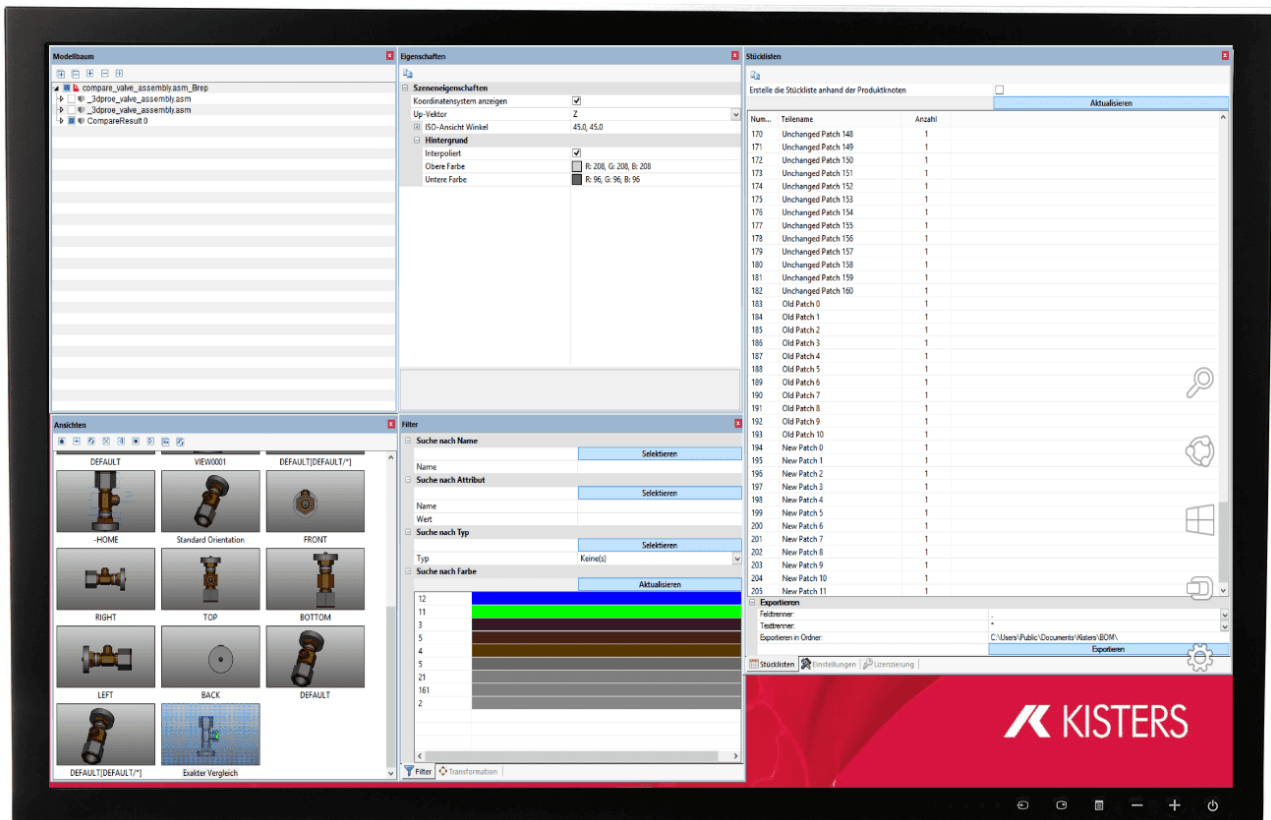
Modellbaum

compare_valve_assembly.asm_Brep
_3dproe_valve_assembly.asm
_3dproe_valve_assembly.asm
CompareResult 0

Eigenschaften

Szeneneigenschaften
| | |
|---|---|
| Koordinatensystem anzeigen | ✓ |
| Up-Vektor | Z |
| ISO-Ansicht Winkel | 45,0, 45,0 |
| Hintergrund | |
| Interpoliert | ✓ |
| Obere Farbe | R: 208, G: 208, B: 208 |
| Untere Farbe | R: 96, G: 96, B: 96 |

Stücklisten

Erstelle die Stückliste anhand der Produktknoten
Aktualisieren

| Num... | Teilename | Anzahl |
|---|---|---|
| 170 | Unchanged Patch 148 | 1 |
| 171 | Unchanged Patch 149 | 1 |
| 172 | Unchanged Patch 150 | 1 |
| 173 | Unchanged Patch 151 | 1 |
| 174 | Unchanged Patch 152 | 1 |
| 175 | Unchanged Patch 153 | 1 |
| 176 | Unchanged Patch 154 | 1 |
| 177 | Unchanged Patch 155 | 1 |
| 178 | Unchanged Patch 156 | 1 |
| 179 | Unchanged Patch 157 | 1 |
| 180 | Unchanged Patch 158 | 1 |
| 181 | Unchanged Patch 159 | 1 |
| 182 | Unchanged Patch 160 | 1 |
| 183 | Old Patch 0 | 1 |
| 184 | Old Patch 1 | 1 |
| 185 | Old Patch 2 | 1 |
| 186 | Old Patch 3 | 1 |
| 187 | Old Patch 4 | 1 |
| 188 | Old Patch 5 | 1 |
| 189 | Old Patch 6 | 1 |
| 190 | Old Patch 7 | 1 |
| 191 | Old Patch 8 | 1 |
| 192 | Old Patch 9 | 1 |
| 193 | Old Patch 10 | 1 |
| 194 | New Patch 0 | 1 |
| 195 | New Patch 1 | 1 |
| 196 | New Patch 2 | 1 |
| 197 | New Patch 3 | 1 |
| 198 | New Patch 4 | 1 |
| 199 | New Patch 5 | 1 |
| 200 | New Patch 6 | 1 |
| 201 | New Patch 7 | 1 |
| 202 | New Patch 8 | 1 |
| 203 | New Patch 9 | 1 |
| 204 | New Patch 10 | 1 |
| 205 | New Patch 11 | 1 |

Exportieren
Feldtrenner: ,
Texttrenner: "
Exportieren in Ordner: C:\Users\Public\Documents\Kisters\BOM\
Exportieren

Stücklisten | Einstellungen | Lizenzierung

Ansichten

DEFAULT | VIEW0001 | DEFAULT[DEFAULT/*]
-HOME | Standard Orientation | FRONT
RIGHT | TOP | BOTTOM
LEFT | BACK | DEFAULT
DEFAULT[DEFAULT/*] | Exakter Vergleich

Filter

Suche nach Name
Selektieren
Name
Suche nach Attribut
Selektieren
Name
Wert
Suche nach Typ
Selektieren
Typ | Keine(s)
Suche nach Farbe
Aktualisieren
12
11
3
5
4
5
21
161
2

Filter | Transformation

KISTERS